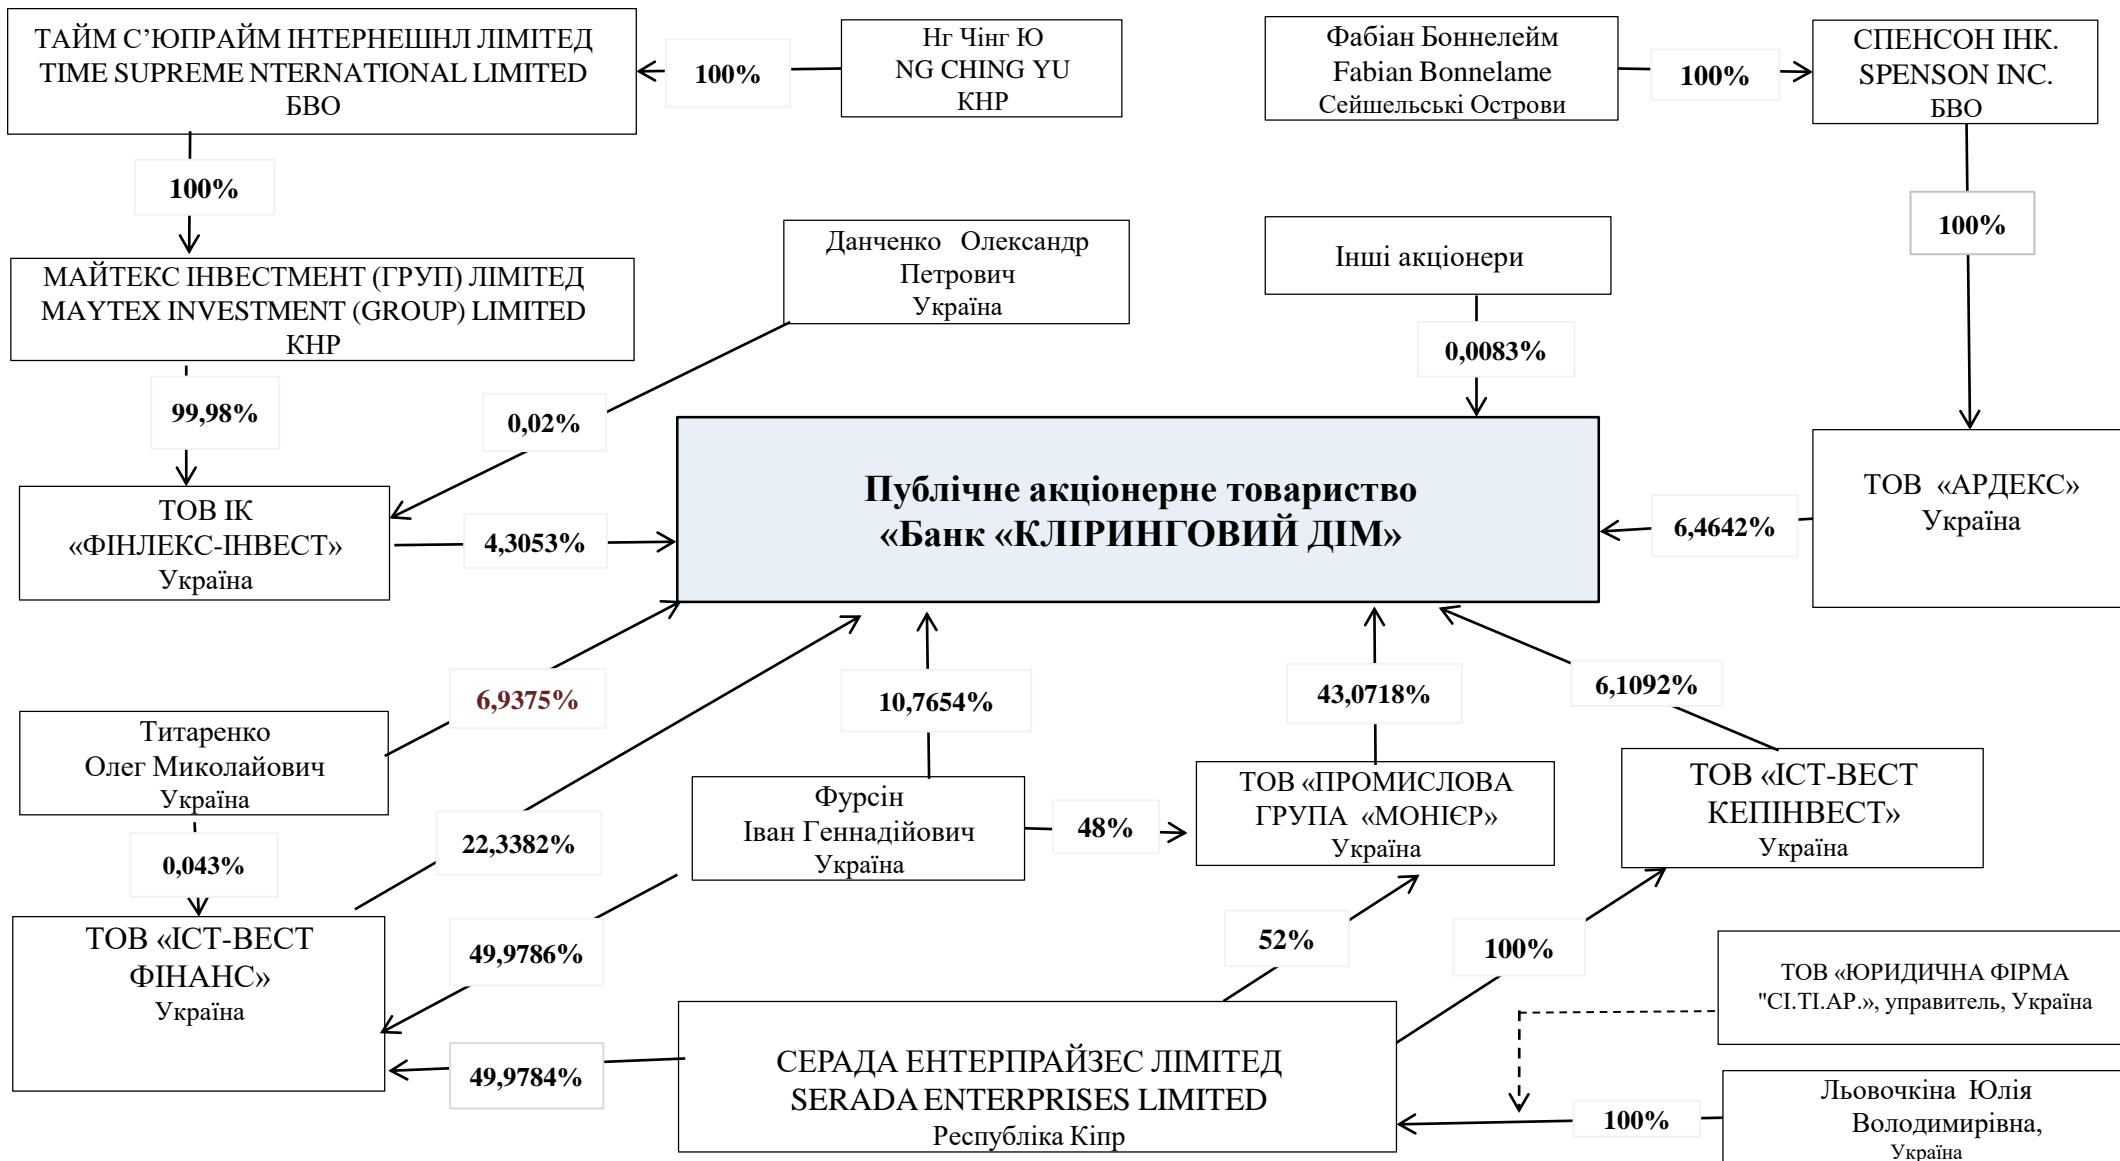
ТАЙМ С'ЮПРАЙМ ІНТЕРНЕШНЛ ЛІМІТЕД
TIME SUPREME NTERNATIONAL LIMITED
БВО

100%

Нг Чінг Ю
NG CHING YU
КНР

Фабіан Боннелейм
Fabian Bonnelame
Сейшельські Острови

100%

СПЕНСОН ІНК.
SPENSON INC.
БВО

100%

100%

МАЙТЕКС ІНВЕСТМЕНТ (ГРУП) ЛІМІТЕД
MAYTEX INVESTMENT (GROUP) LIMITED
КНР

Данченко Олександр Петрович
Україна

Інші акціонери

0,0083%

99,98%

0,02%

ТОВ ІК «ФІНЛЕКС-ІНВЕСТ»
Україна

4,3053%

Публічне акціонерне товариство «Банк «КЛІРИНГОВИЙ ДІМ»

6,4642%

ТОВ «АРДЕКС»
Україна

6,9375%

10,7654%

43,0718%

6,1092%

Титаренко
Олег Миколайович
Україна

0,043%

22,3382%

Фурсін
Іван Геннадійович
Україна

48%

ТОВ «ПРОМИСЛОВА ГРУПА «МОНІЄР»
Україна

ТОВ «ІСТ-ВЕСТ КЕПІНВЕСТ»
Україна

ТОВ «ІСТ-ВЕСТ ФІНАНС»
Україна

49,9786%

52%

100%

ТОВ «ЮРИДИЧНА ФІРМА "СІ.ТІ.АР.», управитель, Україна

49,9784%

СЕРАДА ЕНТЕРПРАЙЗЕС ЛІМІТЕД
SERADA ENTERPRISES LIMITED
Республіка Кіпр

100%

Льовочкіна Юлія Володимирівна,
Україна